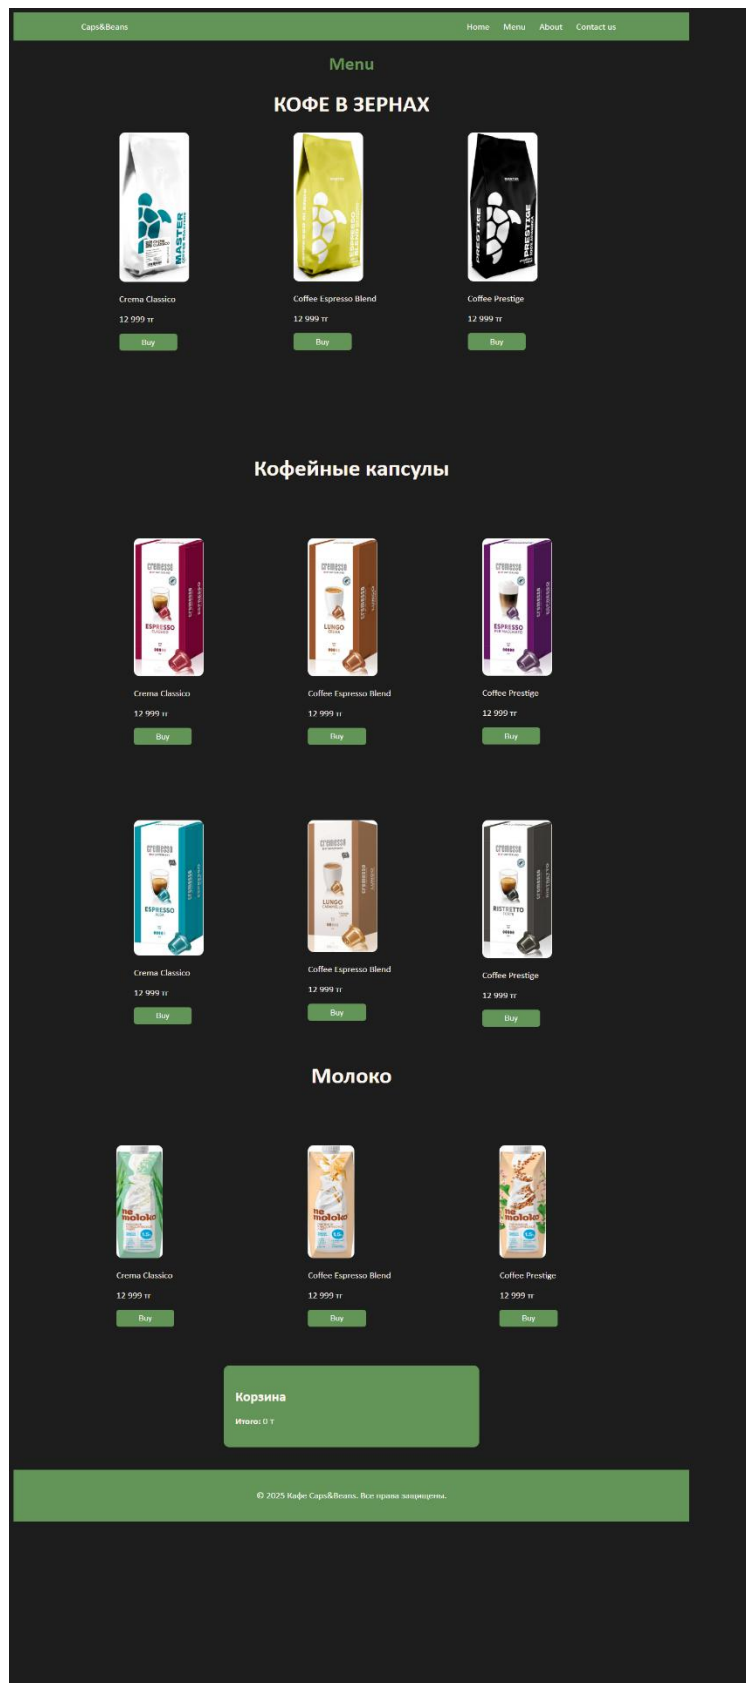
Caps&Beans

Home Menu About Contact us

Menu

КОФЕ В ЗЕРНАХ

MASTER

PRESTIGE

PRESTIGE

Crema Classico

12 999 тг

Buy

Coffee Espresso Blend

12 999 тг

Buy

Coffee Prestige

12 999 тг

Buy

Кофейные капсулы

cremesso

ESPRESSO

cremesso

LUNGO

cremesso

ESPRESSO

Crema Classico

12 999 тг

Buy

Coffee Espresso Blend

12 999 тг

Buy

Coffee Prestige

12 999 тг

Buy

cremesso

ESPRESSO

cremesso

LUNGO

cremesso

RISTRETTO

Crema Classico

12 999 тг

Buy

Coffee Espresso Blend

12 999 тг

Buy

Coffee Prestige

12 999 тг

Buy

Молоко

ne moloko

ne moloko

ne moloko

Crema Classico

12 999 тг

Buy

Coffee Espresso Blend

12 999 тг

Buy

Coffee Prestige

12 999 тг

Buy

Корзина

Итого: 0 т

© 2025 Кафе Caps&Beans. Все права защищены.